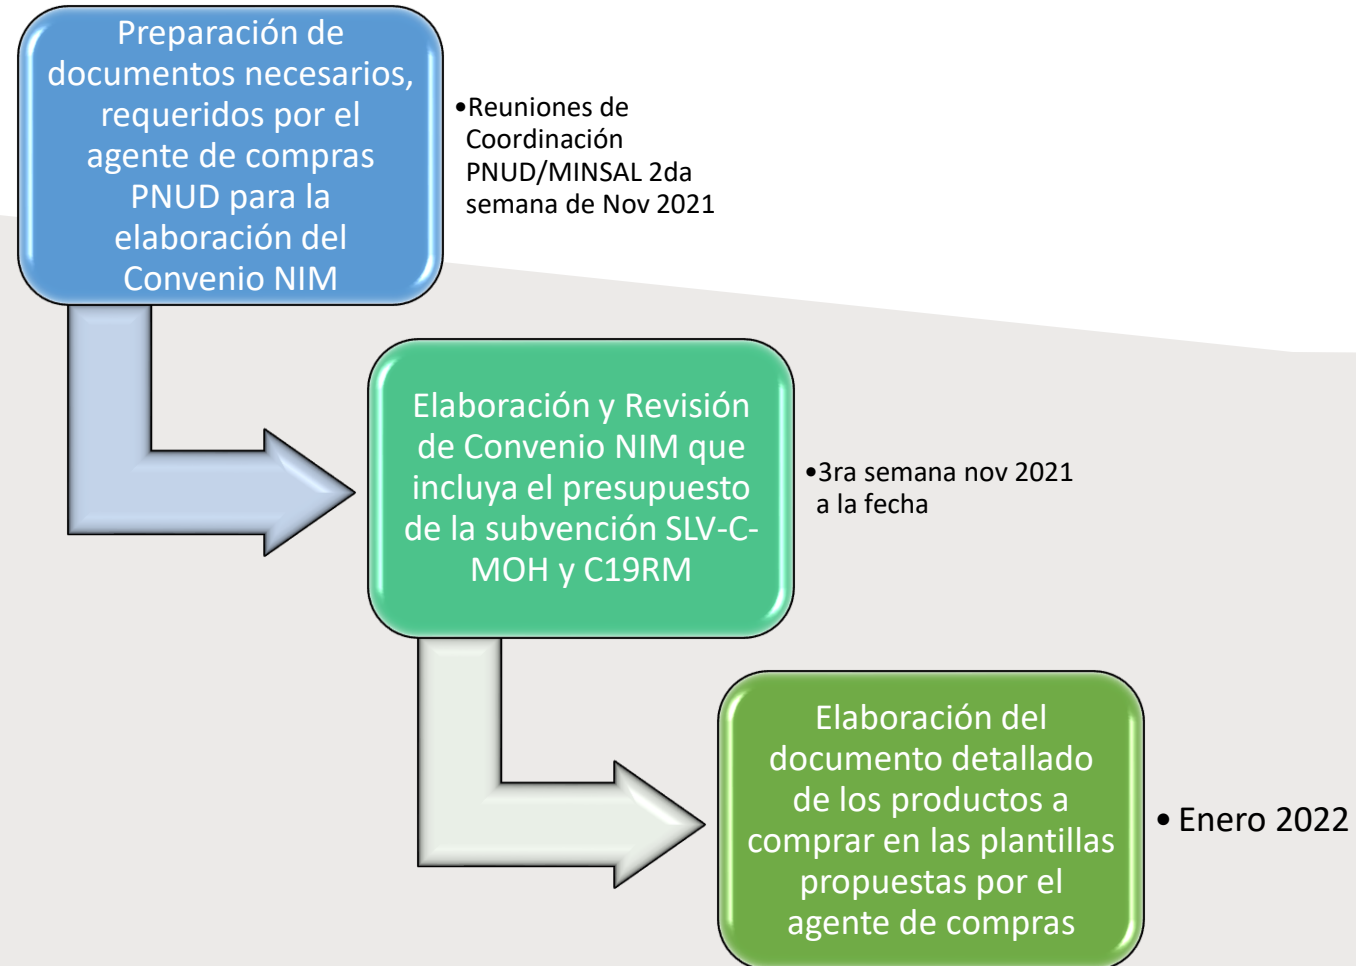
Preparación de documentos necesarios, requeridos por el agente de compras PNUD para la elaboración del Convenio NIM

•Reuniones de Coordinación PNUD/MINSAL 2da semana de Nov 2021

Elaboración y Revisión de Convenio NIM que incluya el presupuesto de la subvención SLV-C-MOH y C19RM

•3ra semana nov 2021 a la fecha

Elaboración del documento detallado de los productos a comprar en las plantillas propuestas por el agente de compras

• Enero 2022